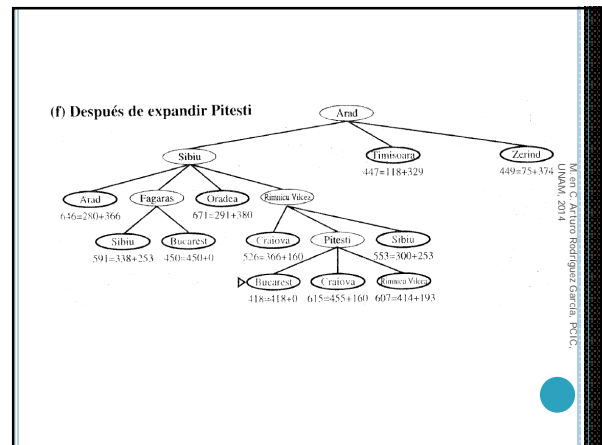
(f) Después de expandir Pitesti

Arad

Sibiu

Timisoara
447=118+329

Zerind
449=75+374

Arad
646=280+366

Fagaras

Oradea
671=291+380

Rimnicu Vilcea

Sibiu
591=338+253

Bucarest
450=450+0

Craiova
526=366+160

Pitesti

Sibiu
553=300+253

Bucarest
418=418+0

Craiova
615=455+160

Rimnicu Vilcea
607=414+193

M. en C. Arturo Rodríguez García, PCIC, UNAM, 2014